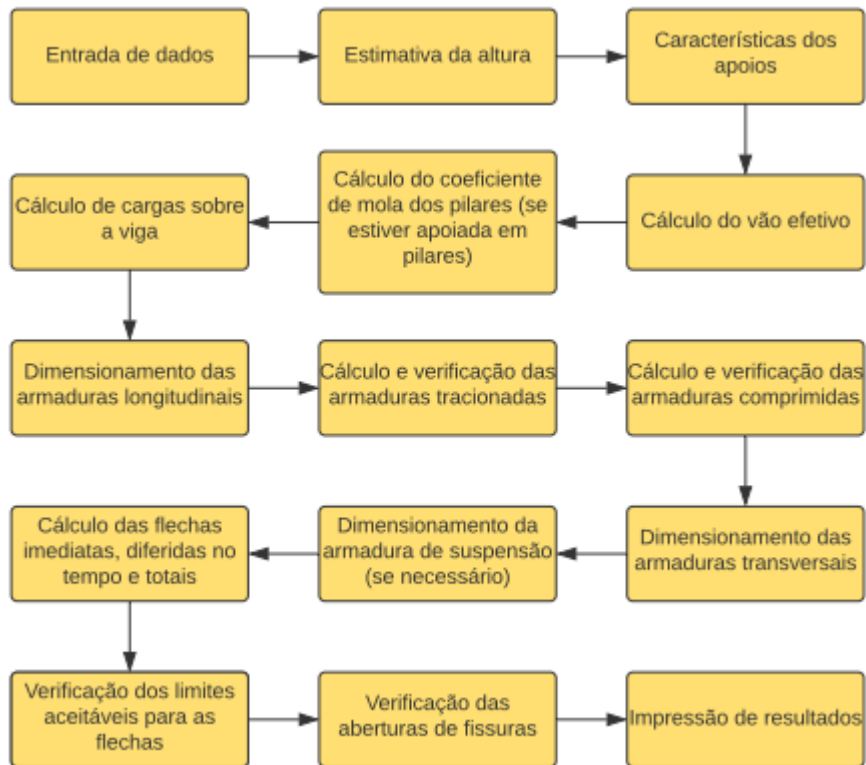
Entrada de dados

Estimativa da altura

Características dos apoios

Cálculo do vão efetivo

Cálculo do coeficiente de mola dos pilares (se estiver apoiada em pilares)

Cálculo de cargas sobre a viga

Dimensionamento das armaduras longitudinais

Cálculo e verificação das armaduras tracionadas

Cálculo e verificação das armaduras comprimidas

Dimensionamento das armaduras transversais

Dimensionamento da armadura de suspensão (se necessário)

Cálculo das flechas imediatas, diferidas no tempo e totais

Verificação dos limites aceitáveis para as flechas

Verificação das aberturas de fissuras

Impressão de resultados